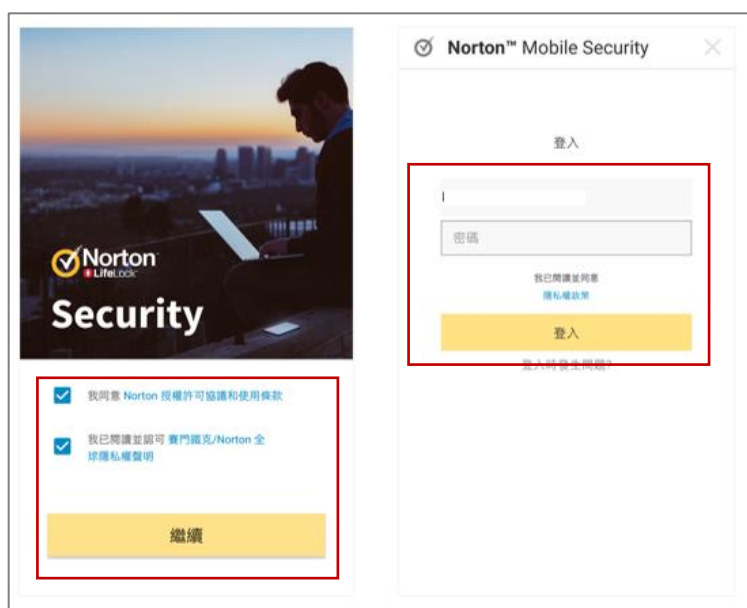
Norton LifeLock

Security

我同意 Norton 授權許可協議和使用條款

我已閱讀並認可 賽門鐵克/Norton 全球隱私權聲明

繼續

Norton™ Mobile Security

登入

密碼

我已閱讀並同意

隱私權政策

登入

登入時發生問題?